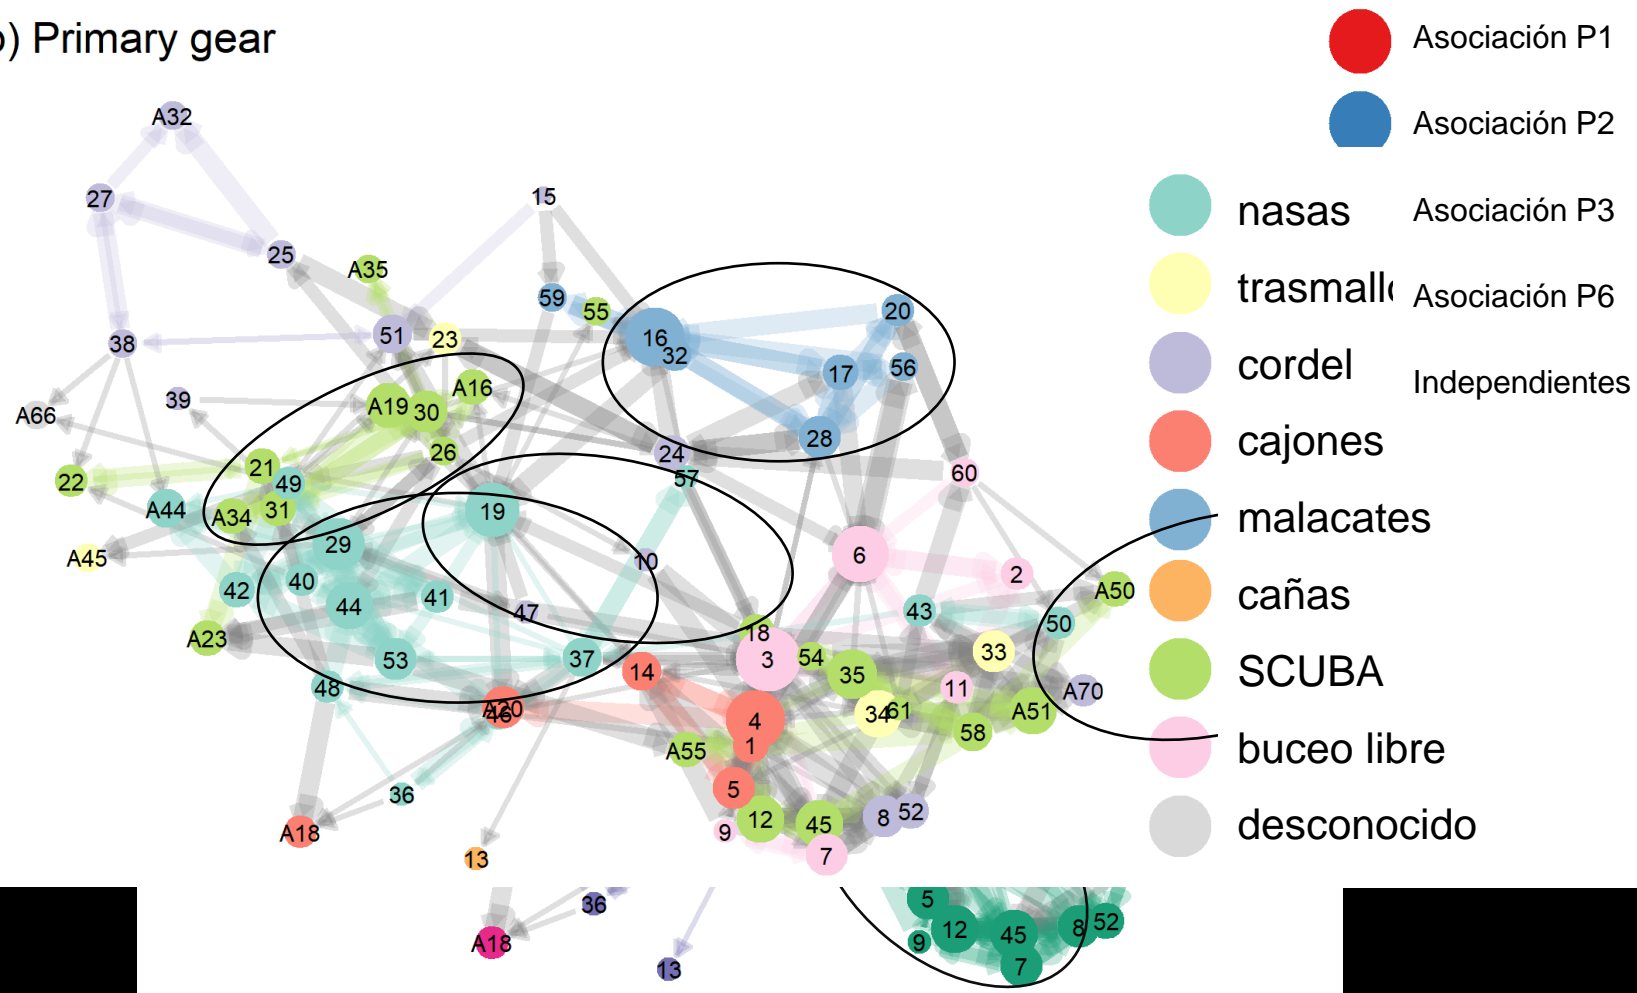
) Primary gear

Asociación P1
Asociación P2
Asociación P3
Asociación P6
Independientes

nasas
trasmall
cordel
cajones
malacates
cañas
SCUBA
buceo libre
desconocido

A32
27
25
15
A35
59
55
38
51
23
16
32
20
17
56
28
A66
39
A19
30
A16
26
24
57
60
22
21
49
A44
A34
31
19
29
10
6
2
A45
42
40
44
41
47
43
A50
50
A23
53
37
18
3
54
33
48
14
35
11
A70
A20
46
4
1
34
61
A51
58
A55
36
5
A18
12
45
8
52
9
7
13
5
12
45
8
52
9
7
36
A18
13